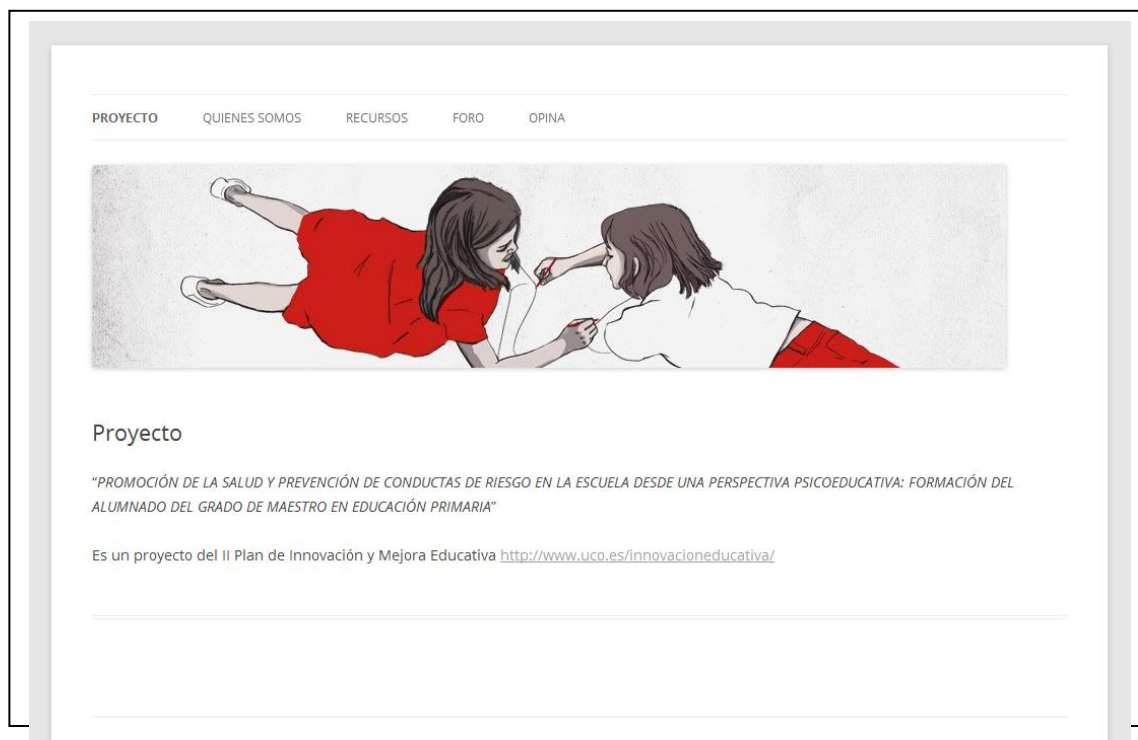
PROYECTO QUIENES SOMOS RECURSOS FORO OPINA

Proyecto

"PROMOCIÓN DE LA SALUD Y PREVENCIÓN DE CONDUCTAS DE RIESGO EN LA ESCUELA DESDE UNA PERSPECTIVA PSICOEDUCATIVA: FORMACIÓN DEL ALUMNADO DEL GRADO DE MAESTRO EN EDUCACIÓN PRIMARIA"

Es un proyecto del II Plan de Innovación y Mejora Educativa http://www.uco.es/innovacioneducativa/